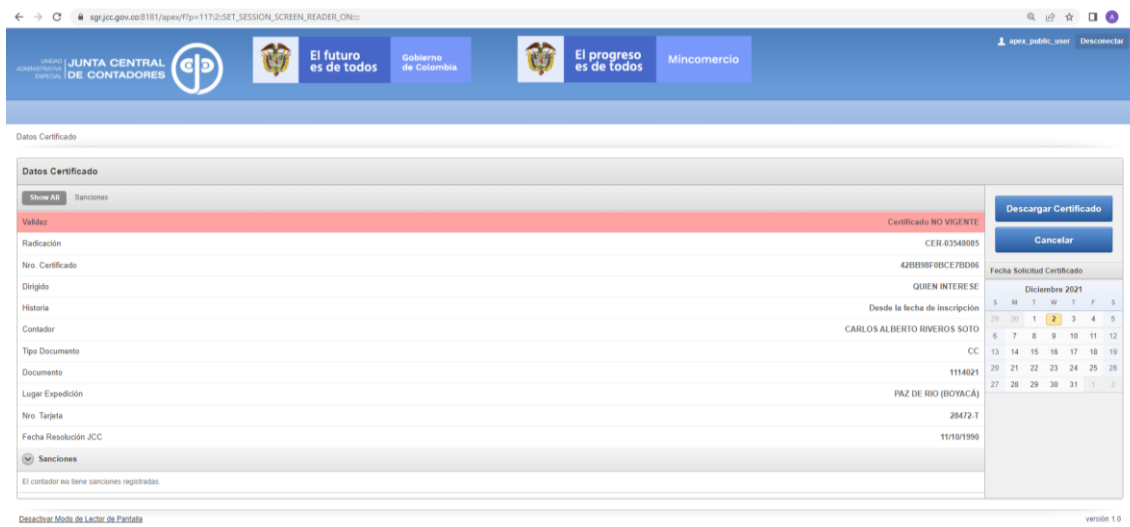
sgr.jcc.gov.co:8181/apex/f?p=117:2::SET_SESSION_SCREEN_READER_ON:::

UNIDAD ADMINISTRATIVA ESPECIAL JUNTA CENTRAL DE CONTADORES

El futuro es de todos Gobierno de Colombia

El progreso es de todos Mincomercio

apex_public_user Desconectar

Datos Certificado

Datos Certificado

Show All Sanciones

| | |
|---|---|
| Validez | Certificado NO VIGENTE |
| Radicación | CER-03548085 |
| Nro. Certificado | 42BB98F0BCE7BD06 |
| Dirigido | QUIEN INTERESE |
| Historia | Desde la fecha de inscripción |
| Contador | CARLOS ALBERTO RIVEROS SOTO |
| Tipo Documento | CC |
| Documento | 1114021 |
| Lugar Expedición | PAZ DE RIO (BOYACÁ) |
| Nro. Tarjeta | 28472-T |
| Fecha Resolución JCC | 11/10/1990 |

Sanciones

El contador no tiene sanciones registradas.

Descargar Certificado

Cancelar

Fecha Solicitud Certificado

Diciembre 2021

| S | M | T | W | T | F | S |
|---|---|---|---|---|---|---|
| 29 | 30 | 1 | 2 | 3 | 4 | 5 |
| 6 | 7 | 8 | 9 | 10 | 11 | 12 |
| 13 | 14 | 15 | 16 | 17 | 18 | 19 |
| 20 | 21 | 22 | 23 | 24 | 25 | 26 |
| 27 | 28 | 29 | 30 | 31 | 1 | 2 |

Desactivar Modo de Lector de Pantalla

versión 1.0